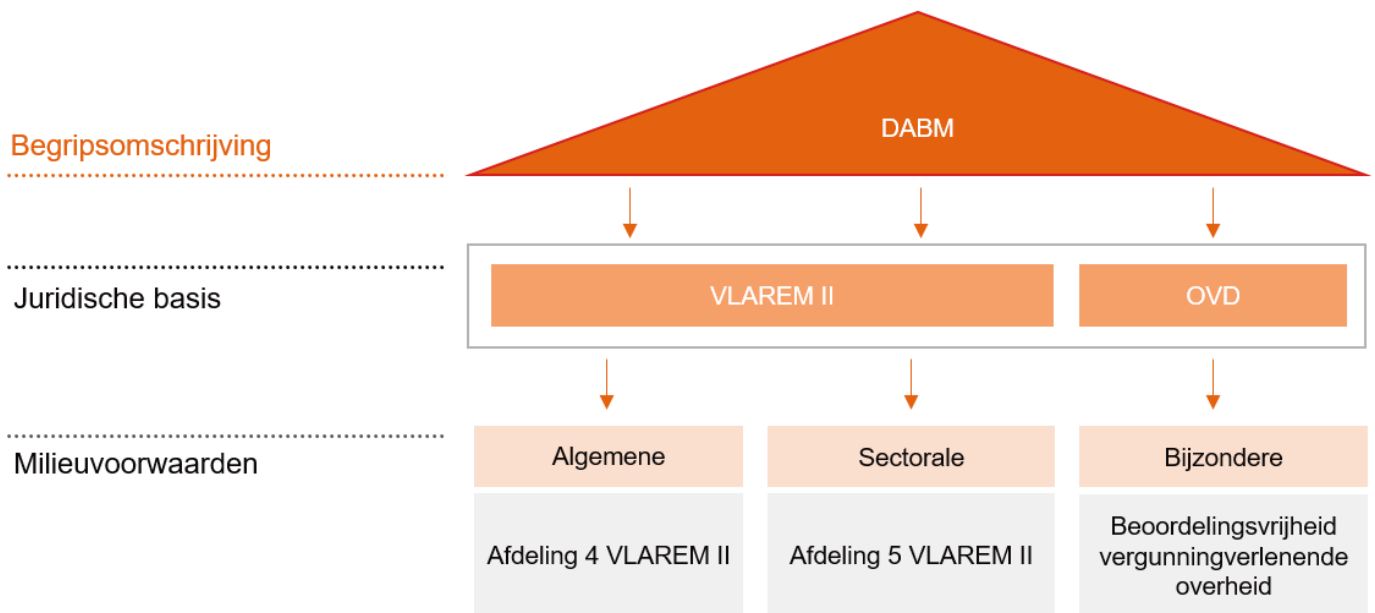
Begripsomschrijving

DABM

Juridische basis

VLAREM II

OVD

Milieuvoorwaarden

Algemene

Sectorale

Bijzondere

Afdeling 4 VLAREM II

Afdeling 5 VLAREM II

Beoordelingsvrijheid vergunningverlenende overheid